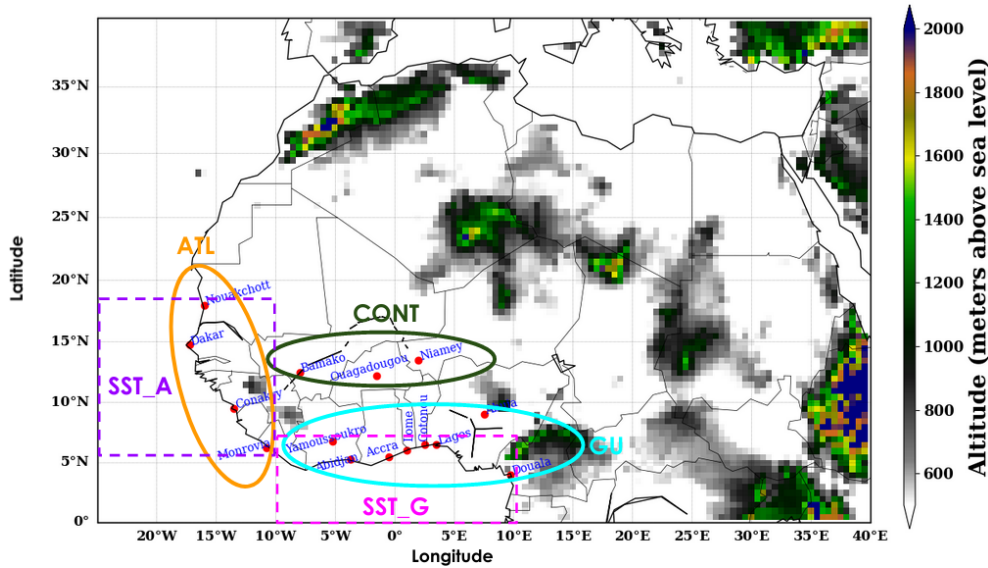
ATL
Nouakchott
Dakar
SST_A
Conakry
Monrovia
CONT
Bamako
Ouagadougou
Niamey
Yamoussoukro
Abidjan
Accra
Lome
Cotonou
Lagos
Abuja
Douala
GU
SST_G

35°N
30°N
25°N
20°N
15°N
10°N
5°N
0°
Latitude

20°W 15°W 10°W 5°W 0° 5°E 10°E 15°E 20°E 25°E 30°E 35°E 40°E
Longitude

2000
1800
1600
1400
1200
1000
800
600
Altitude (meters above sea level)